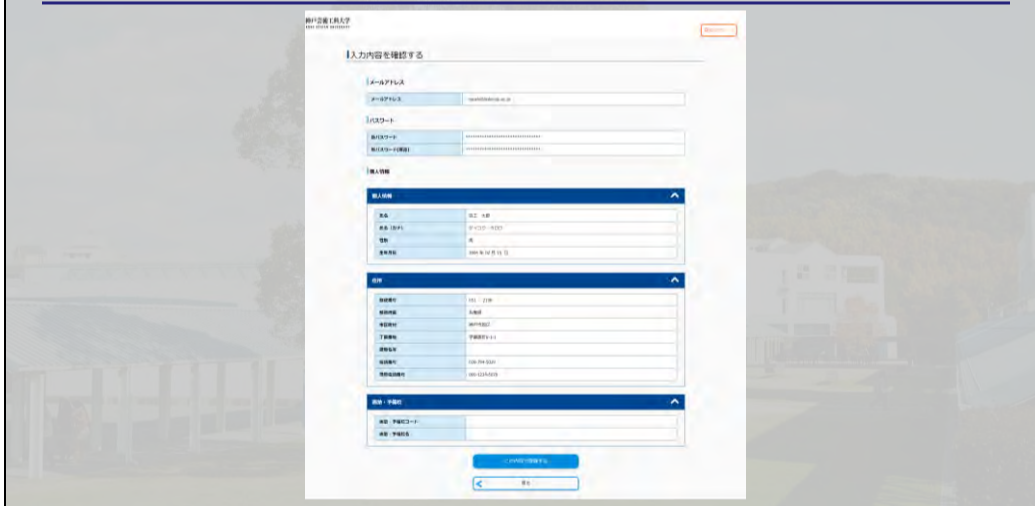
神戸芸術工科大学
KOBE DESIGN UNIVERSITY

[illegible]

入力内容を確認する

メールアドレス

| メールアドレス | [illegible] |
|---|---|

パスワード

| 新パスワード | ******************************** |
|---|---|
| 新パスワード（確認） | ******************************** |

個人情報

個人情報

| 氏名 | 神芸　太郎 |
|---|---|
| 氏名（カナ） | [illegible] |
| 性別 | 男 |
| 生年月日 | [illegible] |

住所

| 郵便番号 | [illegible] |
|---|---|
| 都道府県 | 兵庫県 |
| 市区郡町 | 神戸市西区 |
| 丁目番地 | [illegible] |
| 建物名等 | |
| 電話番号 | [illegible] |
| 携帯電話番号 | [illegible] |

高校・予備校

| 高校・予備校コード | |
|---|---|
| 高校・予備校名 | |

この内容で登録する

戻る